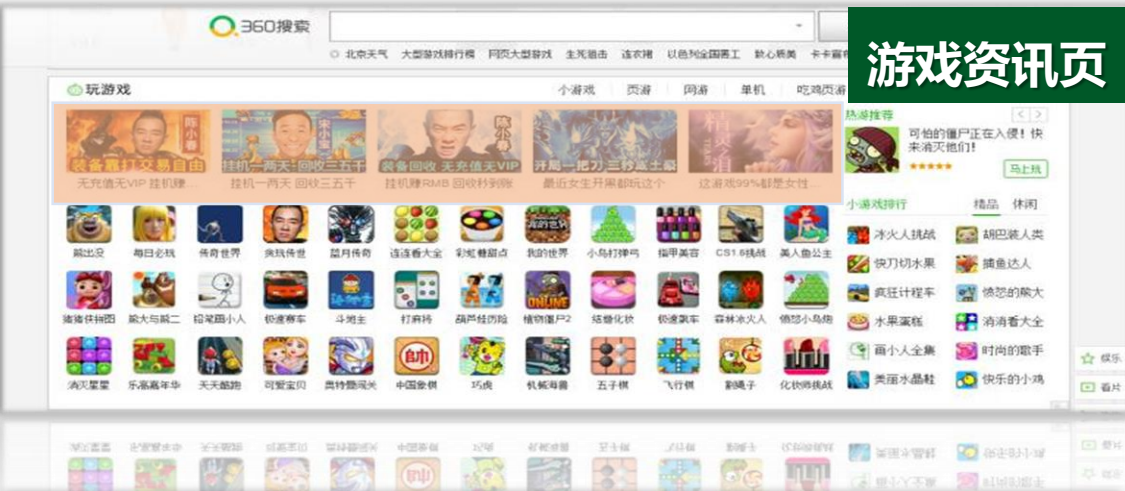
游戏资讯页

360搜索

北京天气　大型游戏排行榜　网页大型游戏　主苑狙击　连衣裙　以色列全国罢工　欸心禁美　卡卡富有

玩游戏

小游戏　页游　网游　单机　吃鸡页游

装备直打交易自由
无充值无VIP 挂机赚...

挂机一两天 回收三五千
挂机一两天 回收三五千

装备回收 无充值无VIP
挂机赚RMB 回收秒到账

开局一把刀 三秒盒土豪
最近女生开黑都玩这个

这游戏99%都是女性...

熊出没　每日必秋　传奇世界　贪玩传世　蓝月传奇　连连看大全　彩虹糖甜点　我的世界　小鸟打弹弓　指甲美容　CS1.6挑战　美人鱼公主

猪猪侠拼图　熊大与熊二　涂笔画小人　极速赛车　斗地主　打麻将　葫芦娃历险　植物僵尸2　炫酷化妆　极速飙车　森林冰火人　愤怒小鸟

消灭星星　乐高嘉年华　天天酷跑　可爱宝贝　奥特曼闯关　中国象棋　巧虎　机械海盗　五子棋　飞行棋　割绳子　化妆师挑战

热游推荐

可怕的僵尸正在入侵！快来消灭他们！

★★★★★

马上玩

小游戏排行　精品　休闲

冰火人挑战　胡巴装人类
快刀切水果　捕鱼达人
疯狂计程车　愤怒的熊大
水果蛋糕　消消看大全
画小人全集　时尚的歌手
美丽水晶鞋　快乐的小鸡

娱乐
看片